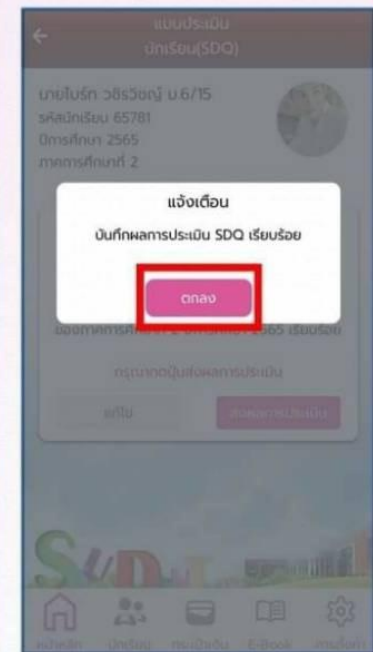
แบบประเมิน
นักเรียน(SDQ)

นายไบร์ท วชิรวิชญ์ ม.6/15
รหัสนักเรียน 65781
ปีการศึกษา 2565
ภาคการศึกษาที่ 2

แจ้งเตือน
บันทึกผลการประเมิน SDQ เรียบร้อย
ตกลง

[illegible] 2565 เรียบร้อย
กรุณากดปุ่มส่งผลการประเมิน
แก้ไข
ส่งผลการประเมิน

หน้าหลัก
นักเรียน
กระเป๋าเงิน
E-Book
การตั้งค่า